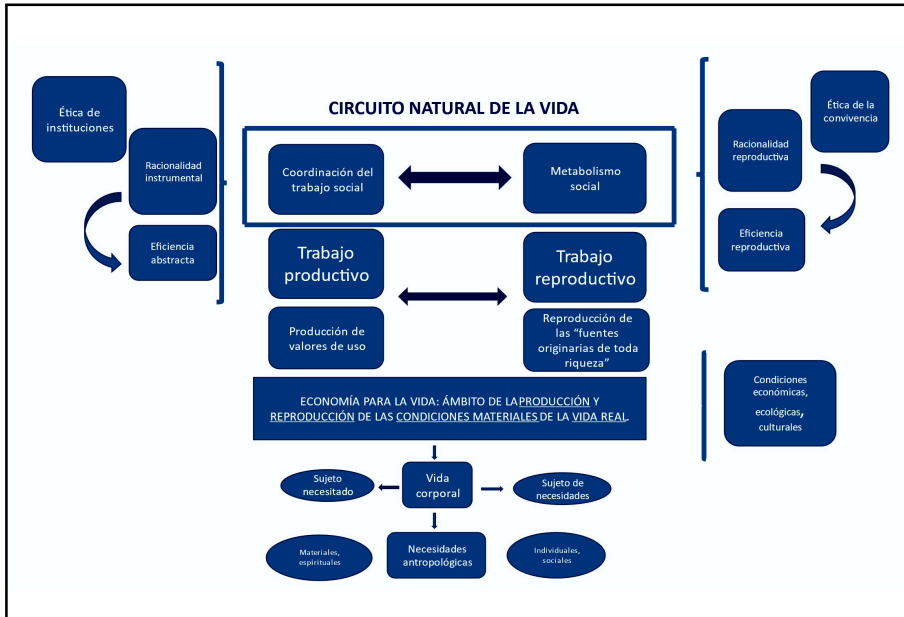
Ética de instituciones

Racionalidad instrumental

Eficiencia abstracta

CIRCUITO NATURAL DE LA VIDA

Coordinación del trabajo social

Metabolismo social

Ética de la convivencia

Racionalidad reproductiva

Eficiencia reproductiva

Trabajo productivo

Trabajo reproductivo

Producción de valores de uso

Reproducción de las "fuentes originarias de toda riqueza"

ECONOMÍA PARA LA VIDA: ÁMBITO DE LA PRODUCCIÓN Y REPRODUCCIÓN DE LAS CONDICIONES MATERIALES DE LA VIDA REAL.

Condiciones económicas, ecológicas, culturales

Sujeto necesitado

Vida corporal

Sujeto de necesidades

Materiales, espirituales

Necesidades antropológicas

Individuales, sociales